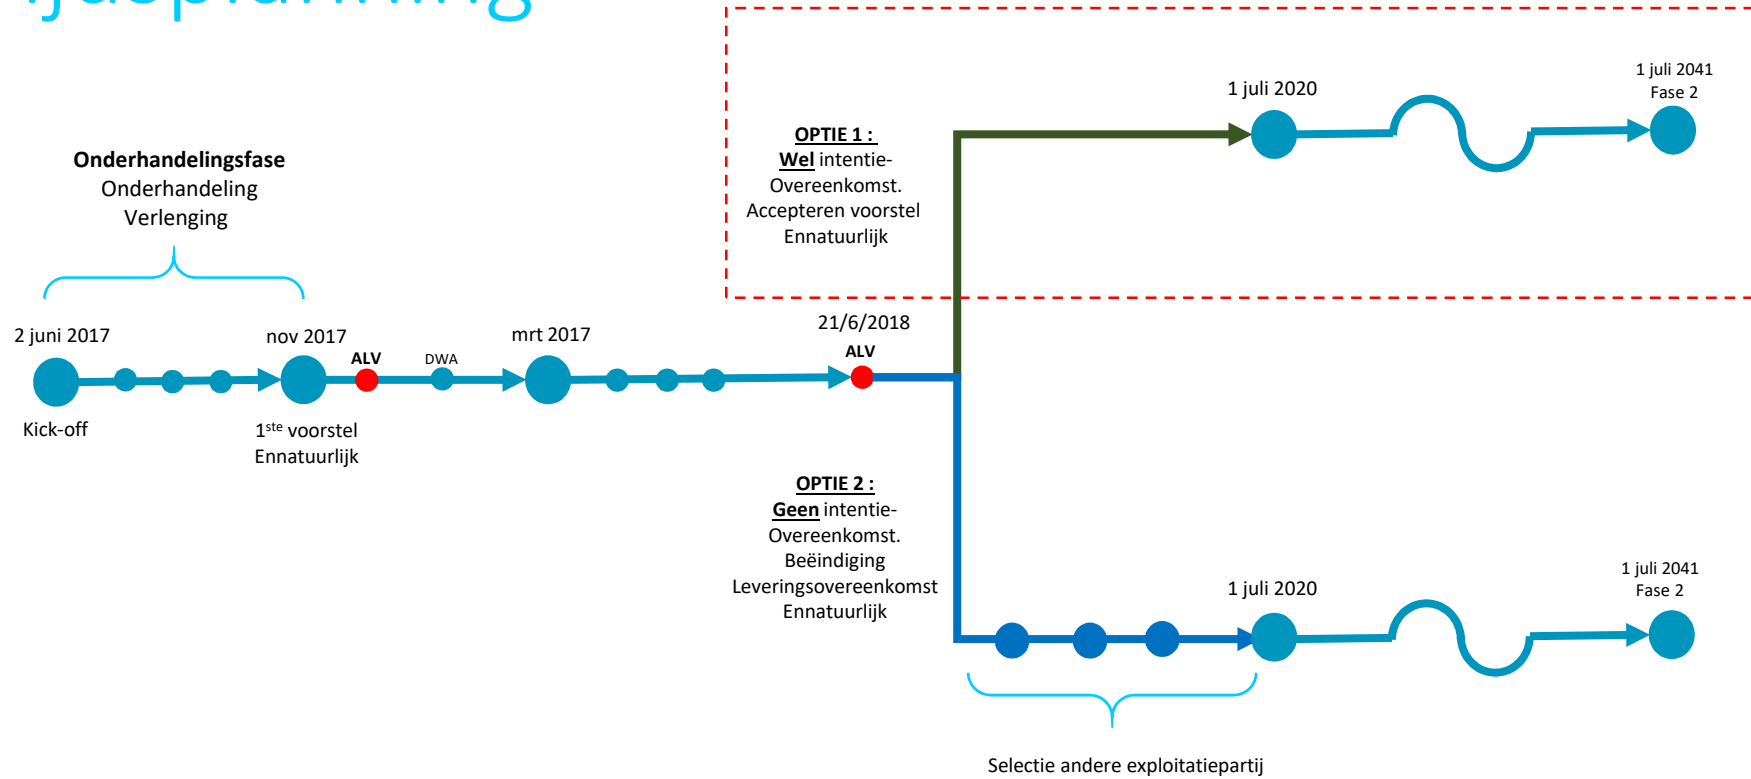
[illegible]

**Onderhandelingsfase**
Onderhandeling
Verlenging

2 juni 2017

Kick-off

nov 2017

1ste voorstel
Ennatuurlijk

ALV

DWA

mrt 2017

21/6/2018

ALV

**OPTIE 1 :**
**Wel** intentie-Overeenkomst.
Accepteren voorstel
Ennatuurlijk

1 juli 2020

1 juli 2041
Fase 2

**OPTIE 2 :**
**Geen** intentie-Overeenkomst.
Beëindiging
Leveringsovereenkomst
Ennatuurlijk

1 juli 2020

1 juli 2041
Fase 2

Selectie andere exploitatiepartij